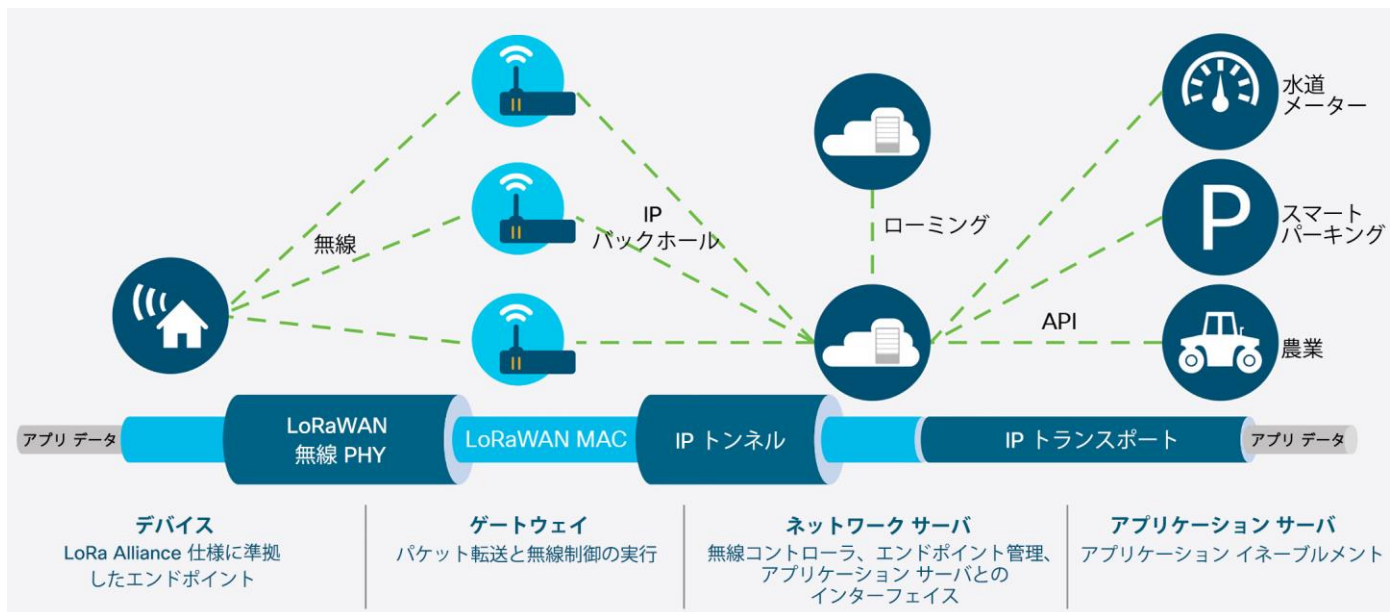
無線

IP
バックホール

ローミング

水道
メーター

P

スマート
パーキング

API

農業

アプリ データ

LoRaWAN
無線 PHY

LoRaWAN MAC

IP トンネル

IP トランスポート

アプリ データ

デバイス
LoRa Alliance 仕様に準拠したエンドポイント

ゲートウェイ
パケット転送と無線制御の実行

ネットワーク サーバ
無線コントローラ、エンドポイント管理、アプリケーション サーバとのインターフェイス

アプリケーション サーバ
アプリケーション イネーブルメント